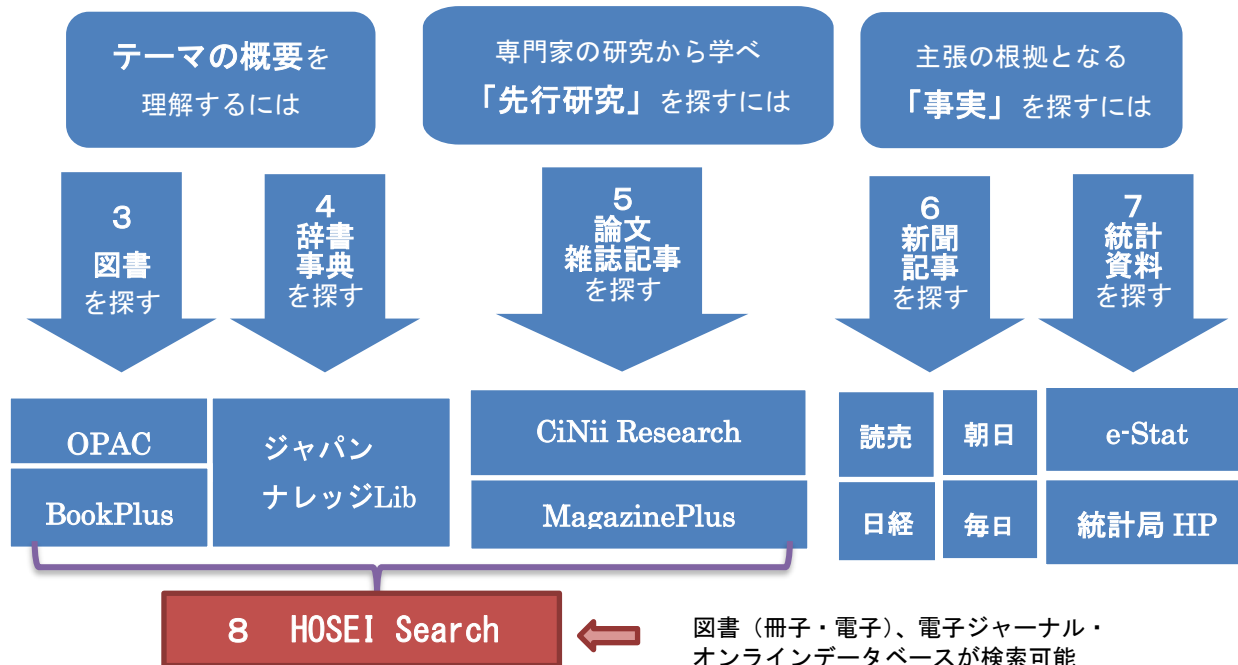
テーマの概要を
理解するには

専門家の研究から学べ
「先行研究」を探すには

主張の根拠となる
「事実」を探すには

3
図書
を探す

4
辞書
事典
を探す

5
論文
雑誌記事
を探す

6
新聞
記事
を探す

7
統計
資料
を探す

OPAC

BookPlus

ジャパン
ナレッジLib

CiNii Research

MagazinePlus

読売

朝日

日経

毎日

e-Stat

統計局 HP

8 HOSEI Search

図書（冊子・電子）、電子ジャーナル・
オンラインデータベースが検索可能